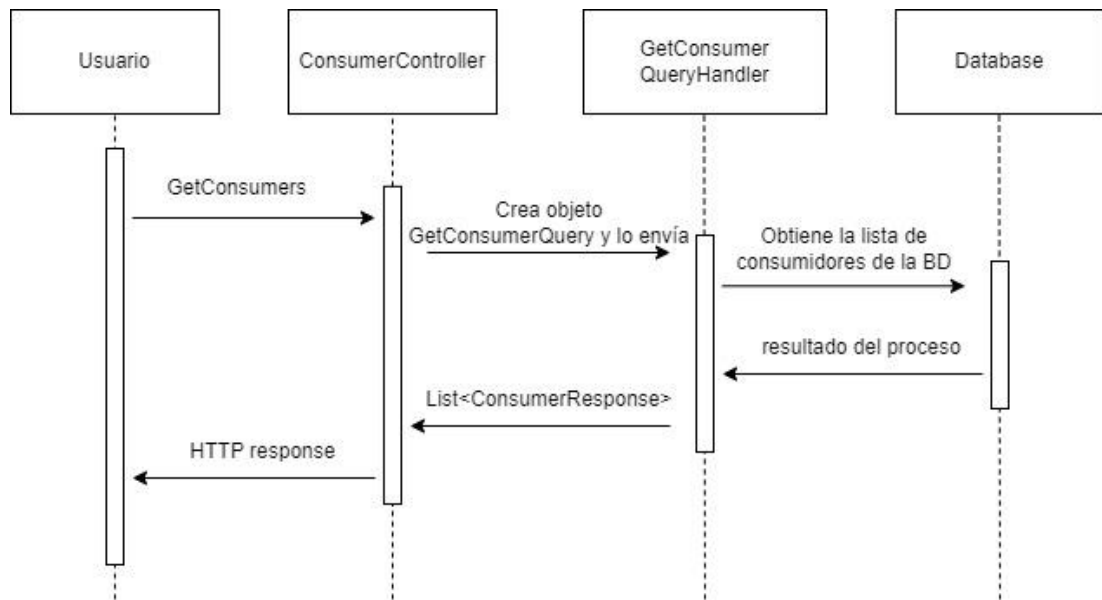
Usuario

ConsumerController

GetConsumer
QueryHandler

Database

GetConsumers

Crea objeto
GetConsumerQuery y lo envía

Obtiene la lista de
consumidores de la BD

resultado del proceso

List<ConsumerResponse>

HTTP response